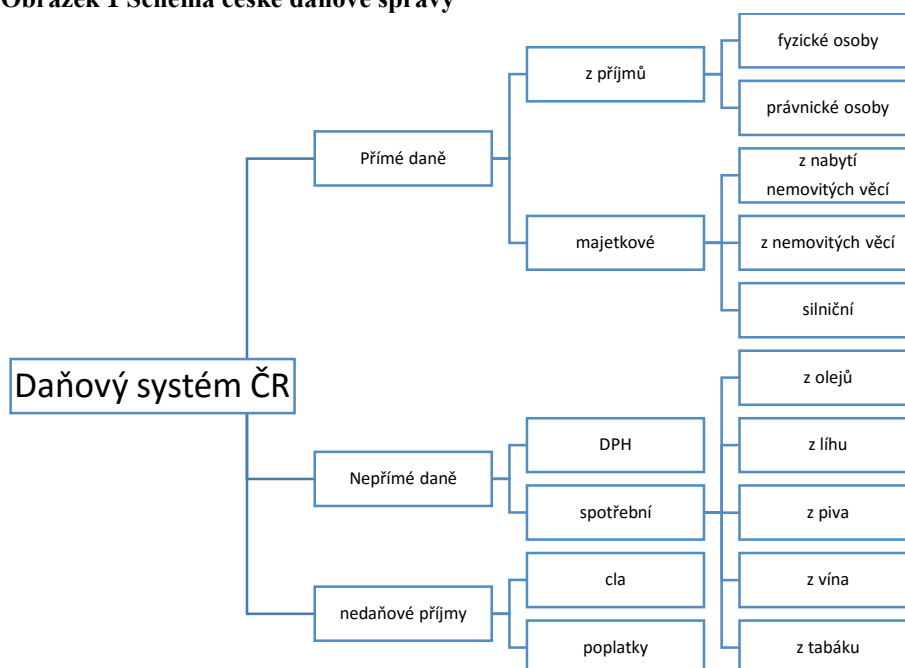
Obrázek 1 Schéma české daňové správy

Daňový systém ČR

Přímé daně

z příjmů

fyzické osoby

právnické osoby

majetkové

z nabytí nemovitých věcí

z nemovitých věcí

silniční

Nepřímé daně

DPH

spotřební

z olejů

z lihu

z piva

z vína

z tabáku

nedaňové příjmy

cla

poplatky